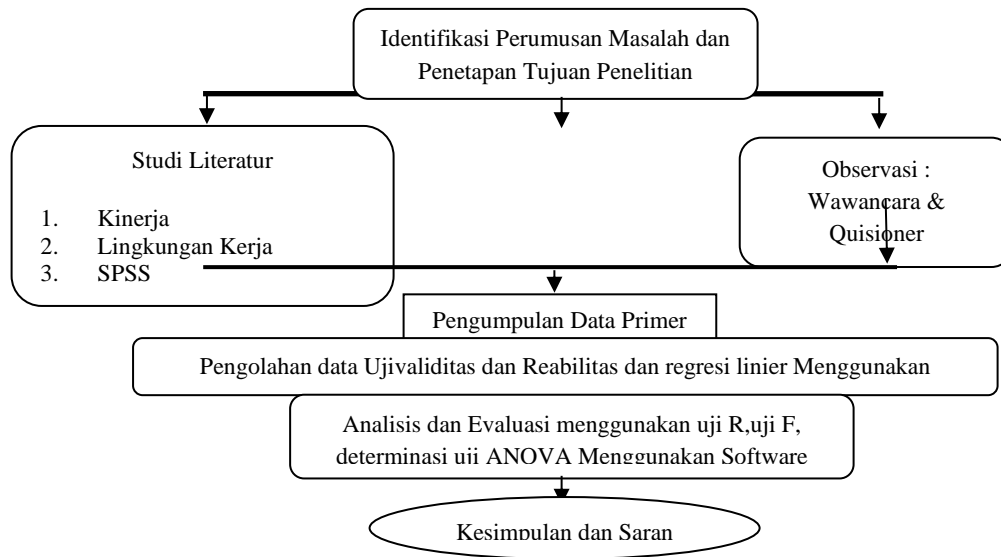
Identifikasi Perumusan Masalah dan Penetapan Tujuan Penelitian

Studi Literatur

1. Kinerja
2. Lingkungan Kerja
3. SPSS

Observasi : Wawancara & Quisioner

Pengumpulan Data Primer

Pengolahan data Ujivaliditas dan Reabilitas dan regresi linier Menggunakan

Analisis dan Evaluasi menggunakan uji R,uji F, determinasi uji ANOVA Menggunakan Software

Kesimpulan dan Saran